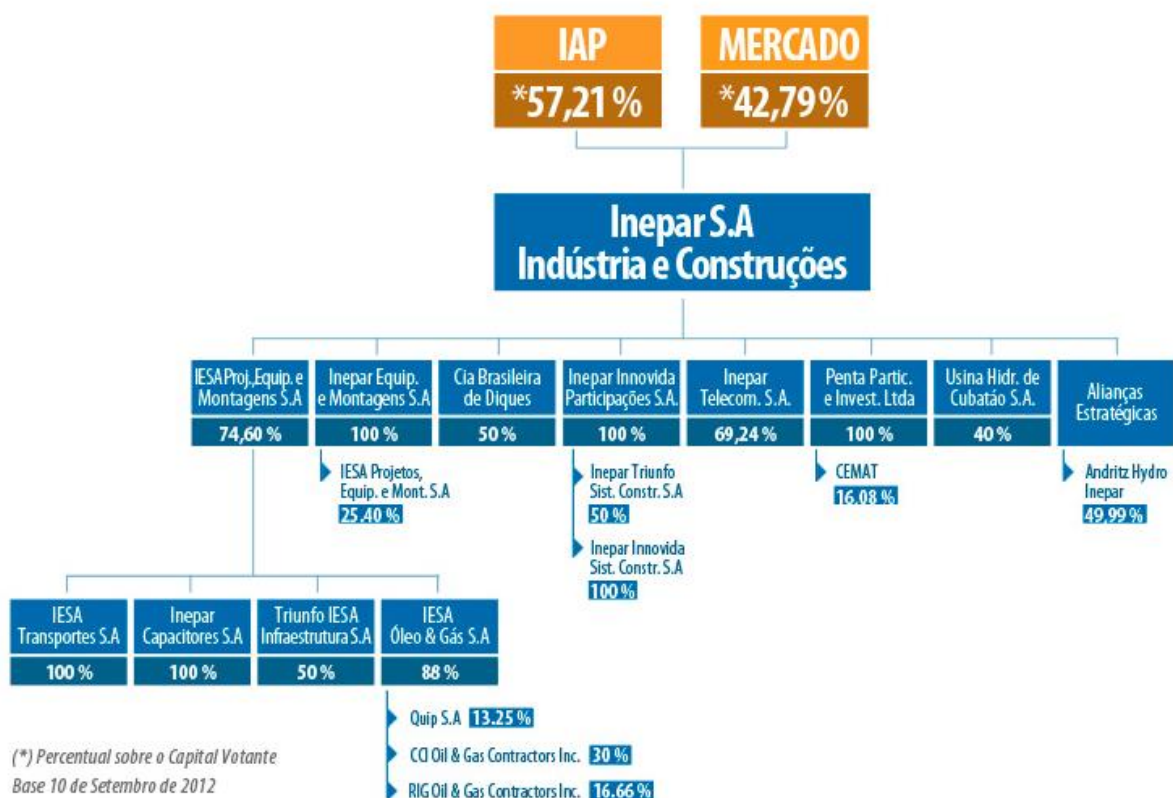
IAP
*57,21 %

MERCADO
*42,79%

Inepar S.A
Indústria e Construções

IESA Proj.,Equip. e Montagens S.A
74,60 %

Inepar Equip. e Montagens S.A
100 %

IESA Projetos, Equip. e Mont. S.A
25,40 %

Cia Brasileira de Diques
50 %

Inepar Innovida Participações S.A.
100 %

Inepar Triunfo Sist. Constr. S.A
50 %

Inepar Innovida Sist. Constr. S.A
100 %

Inepar Telecom. S.A.
69,24 %

Penta Partic. e Invest. Ltda
100 %

CEMAT
16,08 %

Usina Hidr. de Cubatão S.A.
40 %

Alianças Estratégicas

Andritz Hydro Inepar
49,99 %

IESA Transportes S.A
100 %

Inepar Capacitores S.A
100 %

Triunfo IESA Infraestrutura S.A
50 %

IESA Óleo & Gás S.A
88 %

Quip S.A 13,25 %

CCI Oil & Gas Contractors Inc. 30 %

RIG Oil & Gas Contractors Inc. 16,66 %

(*) Percentual sobre o Capital Votante
Base 10 de Setembro de 2012